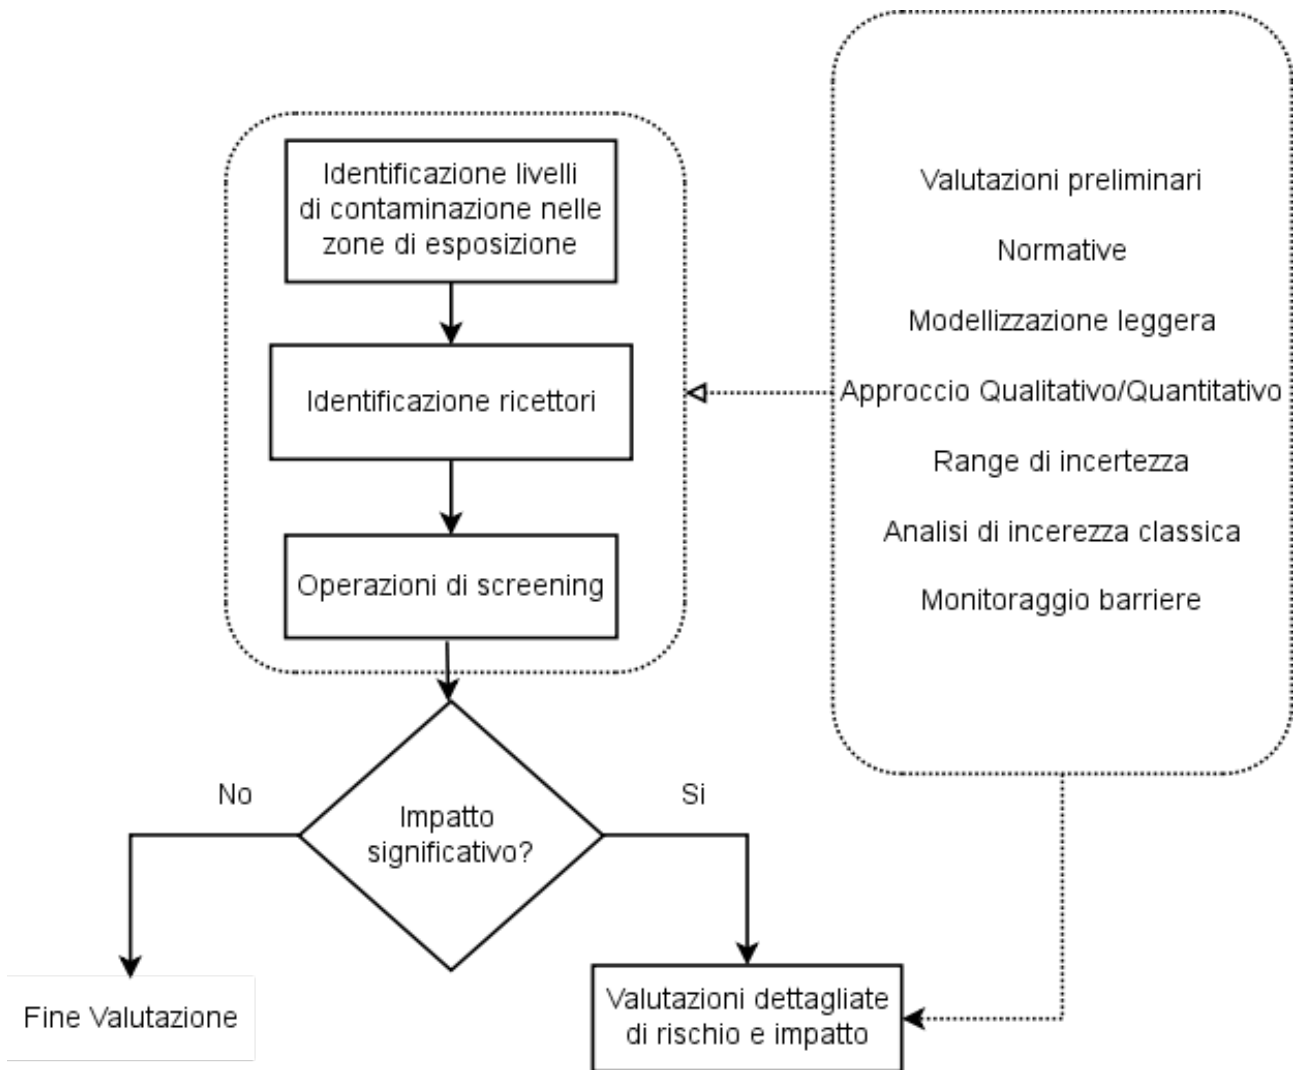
Identificazione livelli di contaminazione nelle zone di esposizione

Identificazione ricettori

Operazioni di screening

Valutazioni preliminari

Normative

Modellizzazione leggera

Approccio Qualitativo/Quantitativo

Range di incertezza

Analisi di incerezza classica

Monitoraggio barriere

No

Impatto significativo?

Si

Fine Valutazione

Valutazioni dettagliate di rischio e impatto